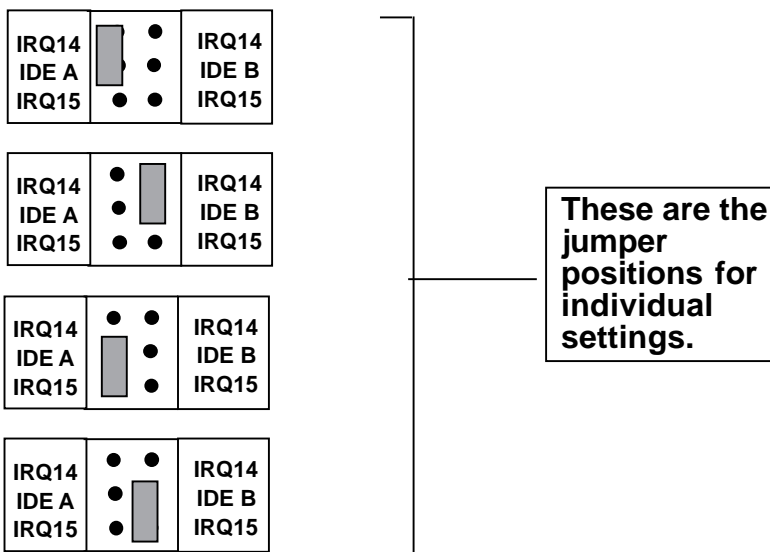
IRQ14
IDE A
IRQ15

IRQ14
IDE B
IRQ15

IRQ14
IDE A
IRQ15

IRQ14
IDE B
IRQ15

IRQ14
IDE A
IRQ15

IRQ14
IDE B
IRQ15

IRQ14
IDE A
IRQ15

IRQ14
IDE B
IRQ15

These are the jumper positions for individual settings.